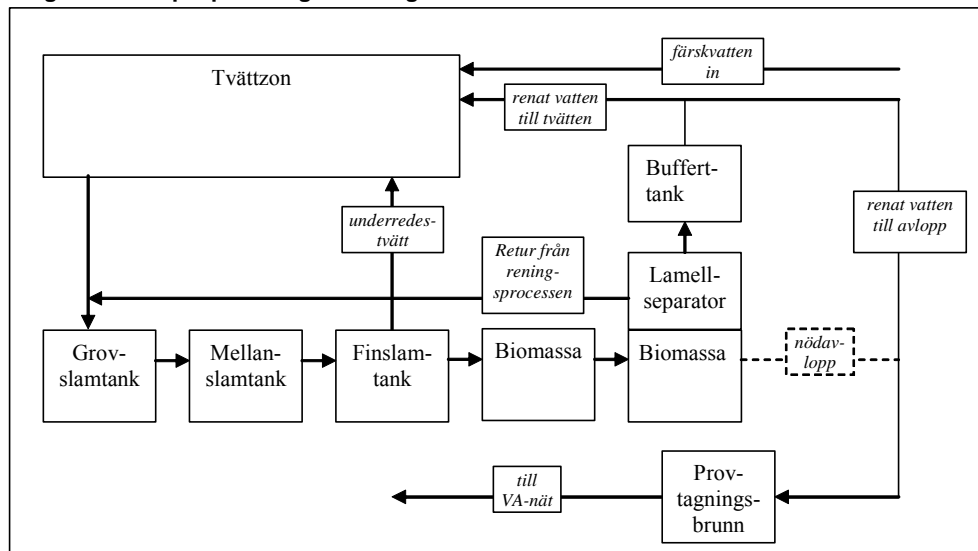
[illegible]

Tvättzon

färskvatten in

renat vatten till tvätten

Buffert-tank

renat vatten till avlopp

underredes-tvätt

Retur från rening-sprocessen

Lamell-separator

Grov-slamtank

Mellan-slamtank

Finslam-tank

Biomassa

Biomassa

nödav-lopp

till VA-nät

Prov-tagnings-brunn